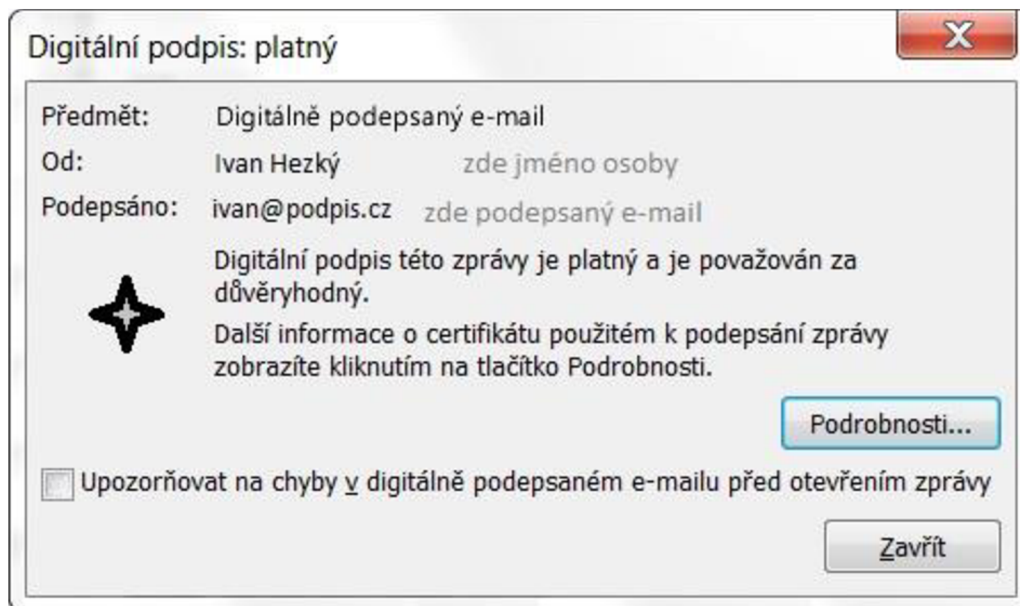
Digitální podpis: platný

X

Předmět: Digitálně podepsaný e-mail

Od: Ivan Hezký zde jméno osoby

Podepsáno: ivan@podpis.cz zde podepsaný e-mail

Digitální podpis této zprávy je platný a je považován za důvěryhodný.

Další informace o certifikátu použitém k podepsání zprávy zobrazíte kliknutím na tlačítko Podrobnosti.

Podrobnosti...

Upozorňovat na chyby v digitálně podepsaném e-mailu před otevřením zprávy

Zavřít